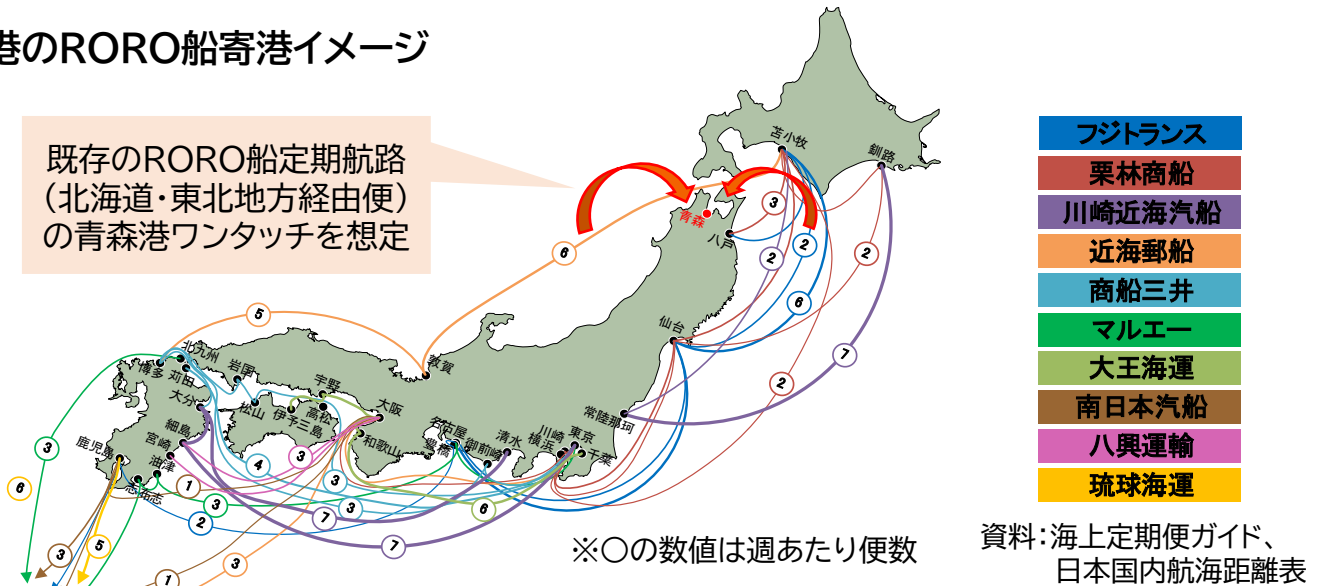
港のRORO船寄港イメージ

既存のRORO船定期航路（北海道・東北地方経由便）の青森港ワンタッチを想定

| フジトランス |
|---|
| 栗林商船 |
| 川崎近海汽船 |
| 近海郵船 |
| 商船三井 |
| マルエー |
| 大王海運 |
| 南日本汽船 |
| 八興運輸 |
| 琉球海運 |

苫小牧
釧路
青森
八戸
仙台
常陸那珂
東京
千葉
川崎
横浜
清水
御前崎
名古屋
豊橋
大阪
和歌山
敦賀
宇野
高松
岩国
松山
伊予三島
北九州
博多
苅田
大分
細島
宮崎
油津
鹿児島
志布志

3
2
2
2
6
7
2
6
5
3
4
3
1
3
2
7
3
3
6
7
3
6
3
5
1
3

※○の数値は週あたり便数

資料：海上定期便ガイド、日本国内航海距離表